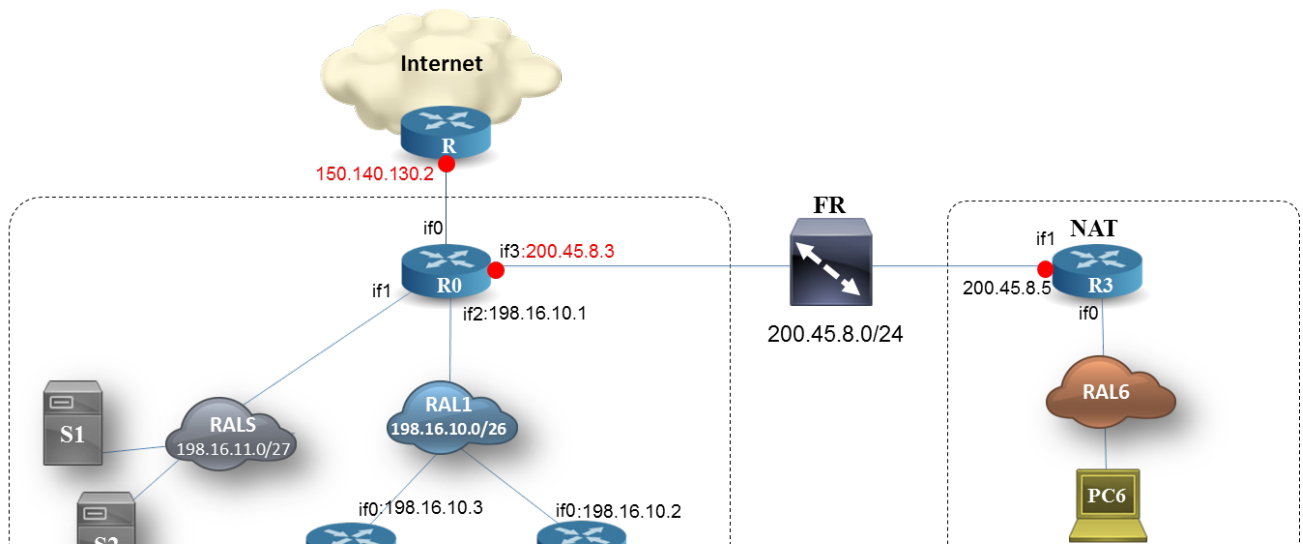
Internet

R

150.140.130.2

if0

R0

if3:200.45.8.3

if1

if2:198.16.10.1

FR

200.45.8.0/24

NAT

if1

R3

200.45.8.5

if0

RAL6

PC6

S1

RALS
198.16.11.0/27

RAL1
198.16.10.0/26

S2

if0:198.16.10.3

if0:198.16.10.2